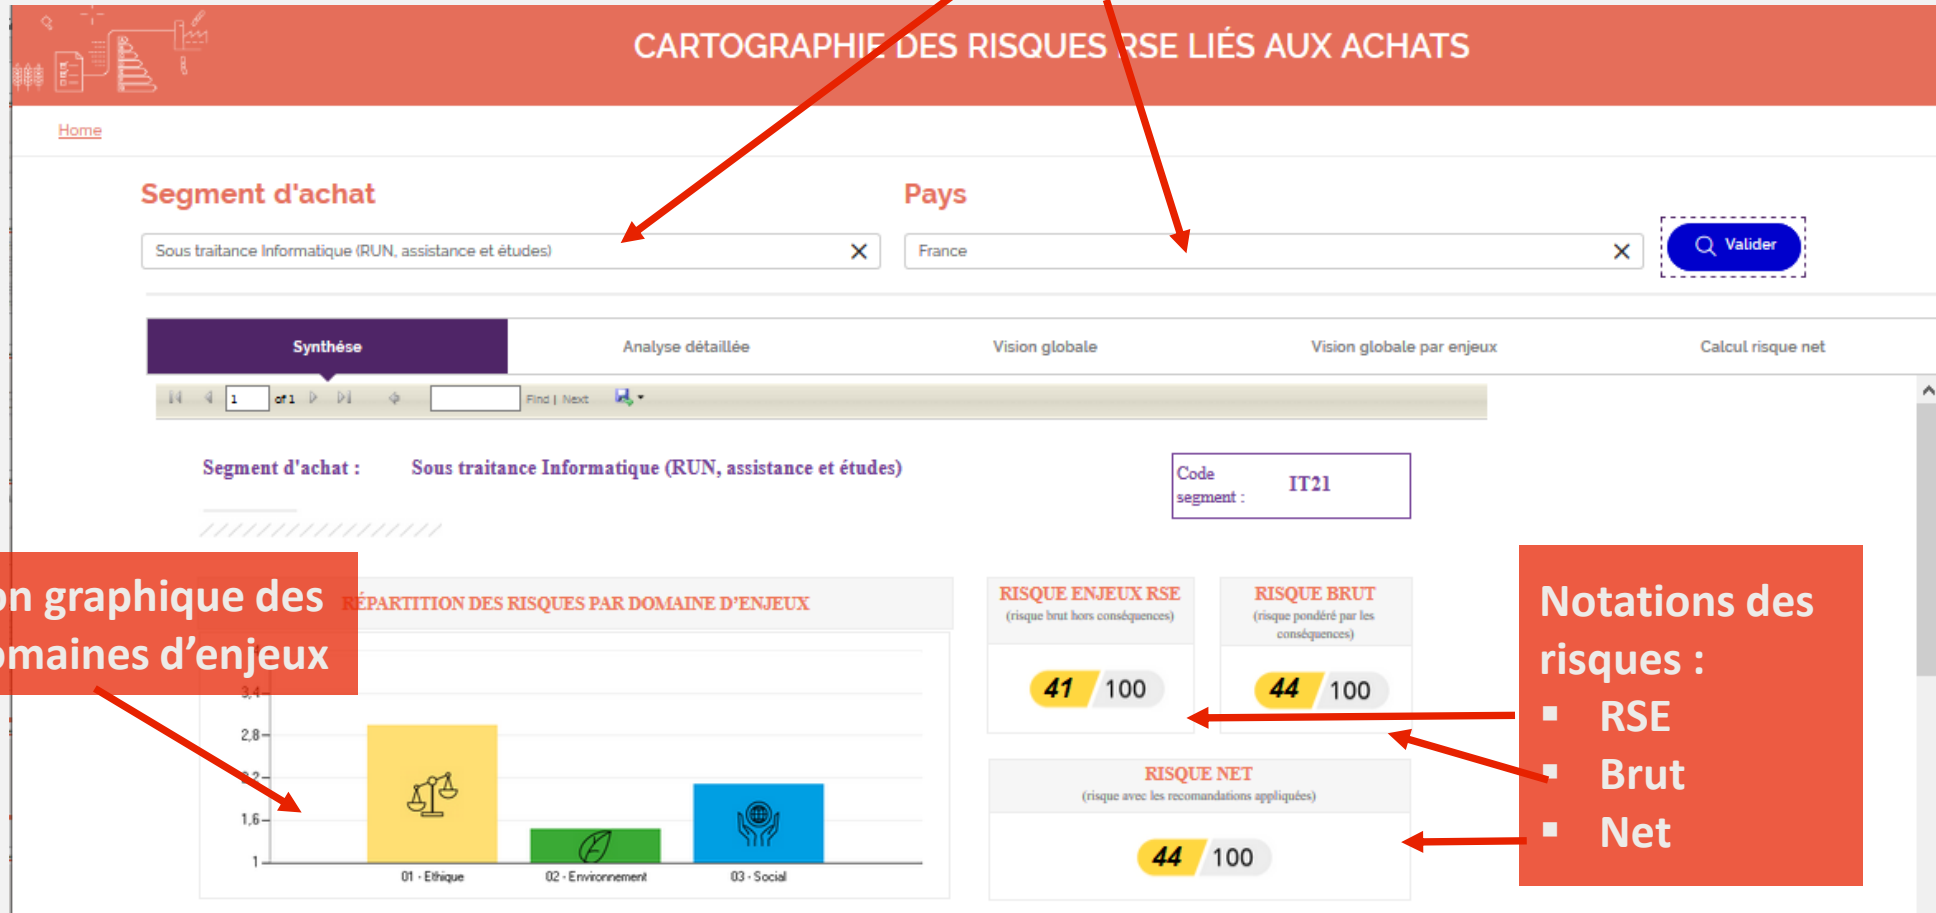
CARTOGRAPHIE DES RISQUES RSE LIÉS AUX ACHATS

Home

Segment d'achat

Pays

Sous traitance Informatique (RUN, assistance et études) ✕

France ✕

Valider

Synthèse | Analyse détaillée | Vision globale | Vision globale par enjeux | Calcul risque net

1 of 1 Find | Next

Segment d'achat : Sous traitance Informatique (RUN, assistance et études)

Code segment : IT21

on graphique des omaines d'enjeux

RÉPARTITION DES RISQUES PAR DOMAINE D'ENJEUX

3,4
2,8
2,2
1,6
1

01 - Ethique
02 - Environnement
03 - Social

RISQUE ENJEUX RSE
(risque brut hors conséquences)

41 100

RISQUE BRUT
(risque pondéré par les conséquences)

44 100

RISQUE NET
(risque avec les recomandations appliquées)

44 100

Notations des risques :
▪ RSE
▪ Brut
▪ Net